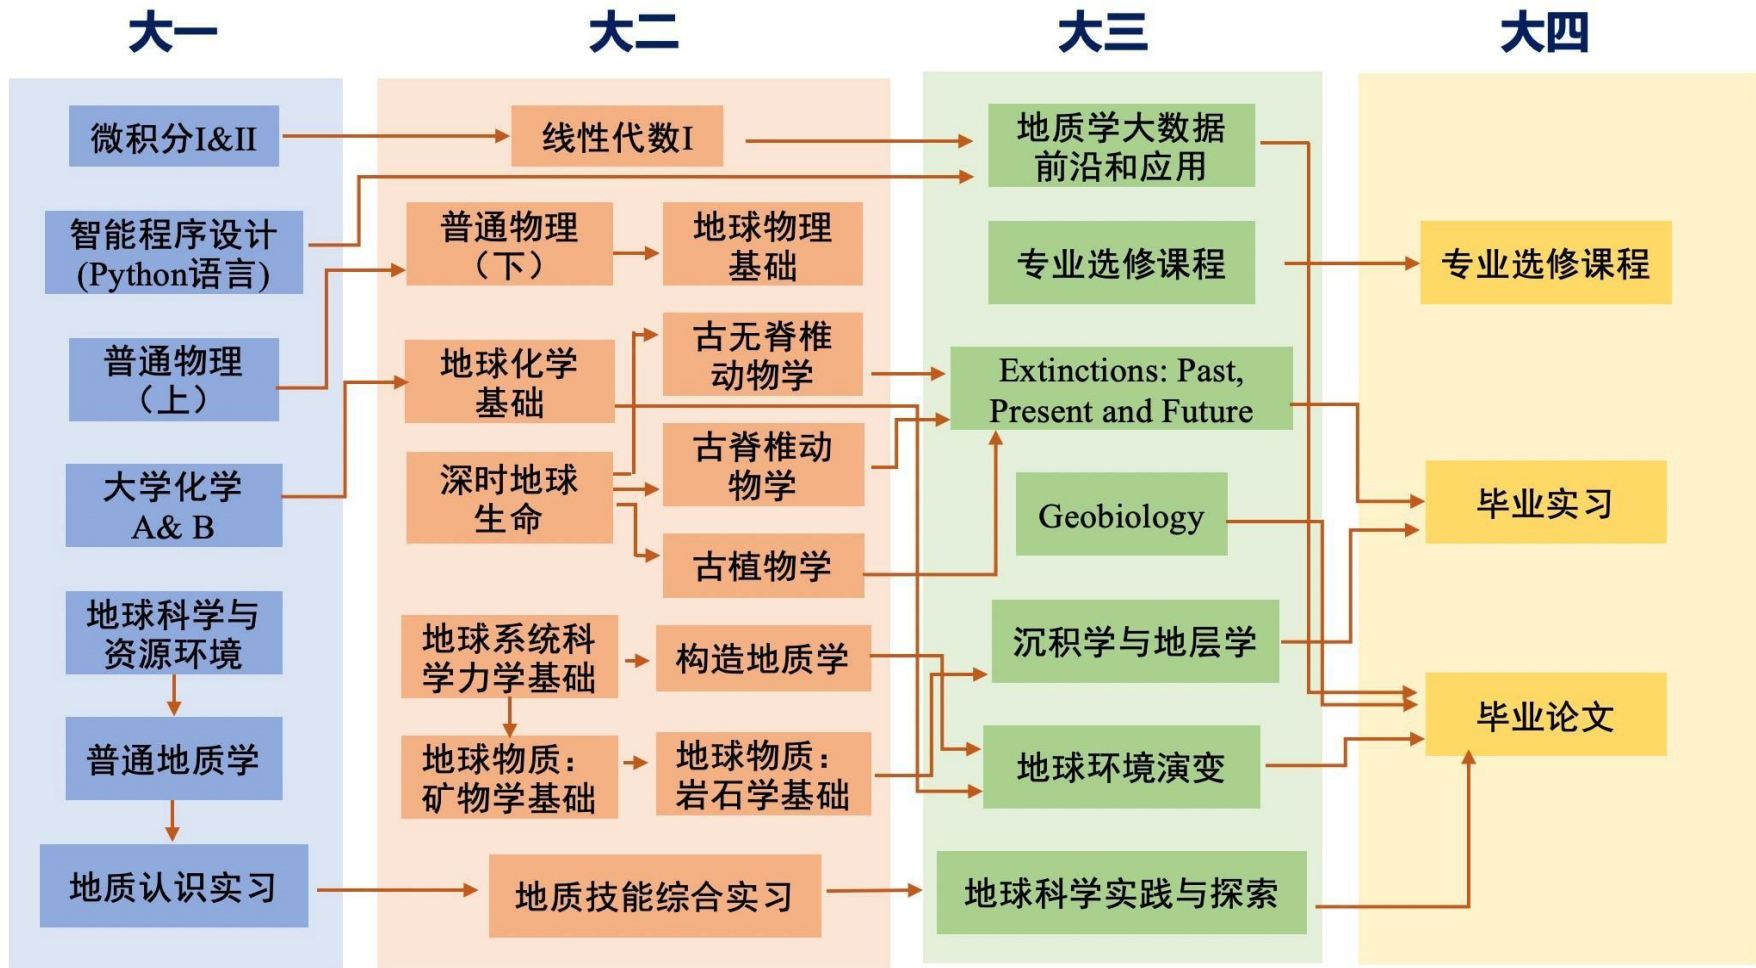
大一

微积分I&II

智能程序设计 (Python语言)

普通物理（上）

大学化学 A& B

地球科学与资源环境

普通地质学

地质认识实习

大二

线性代数I

普通物理（下）

地球物理基础

地球化学基础

古无脊椎动物学

深时地球生命

古脊椎动物学

古植物学

地球系统科学力学基础

构造地质学

地球物质：矿物学基础

地球物质：岩石学基础

地质技能综合实习

大三

地质学大数据前沿和应用

专业选修课程

Extinctions: Past, Present and Future

Geobiology

沉积学与地层学

地球环境演变

地球科学实践与探索

大四

专业选修课程

毕业实习

毕业论文